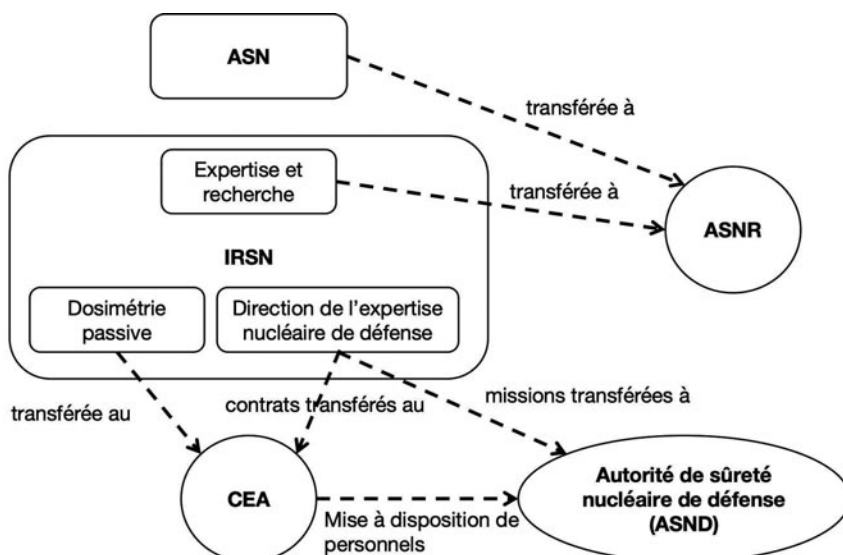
ASN

transférée à

Expertise et recherche

transférée à

ASNR

IRSN

Dosimétrie passive

Direction de l'expertise nucléaire de défense

transférée au

contrats transférés au

missions transférées à

CEA

Mise à disposition de personnels

Autorité de sûreté nucléaire de défense (ASND)